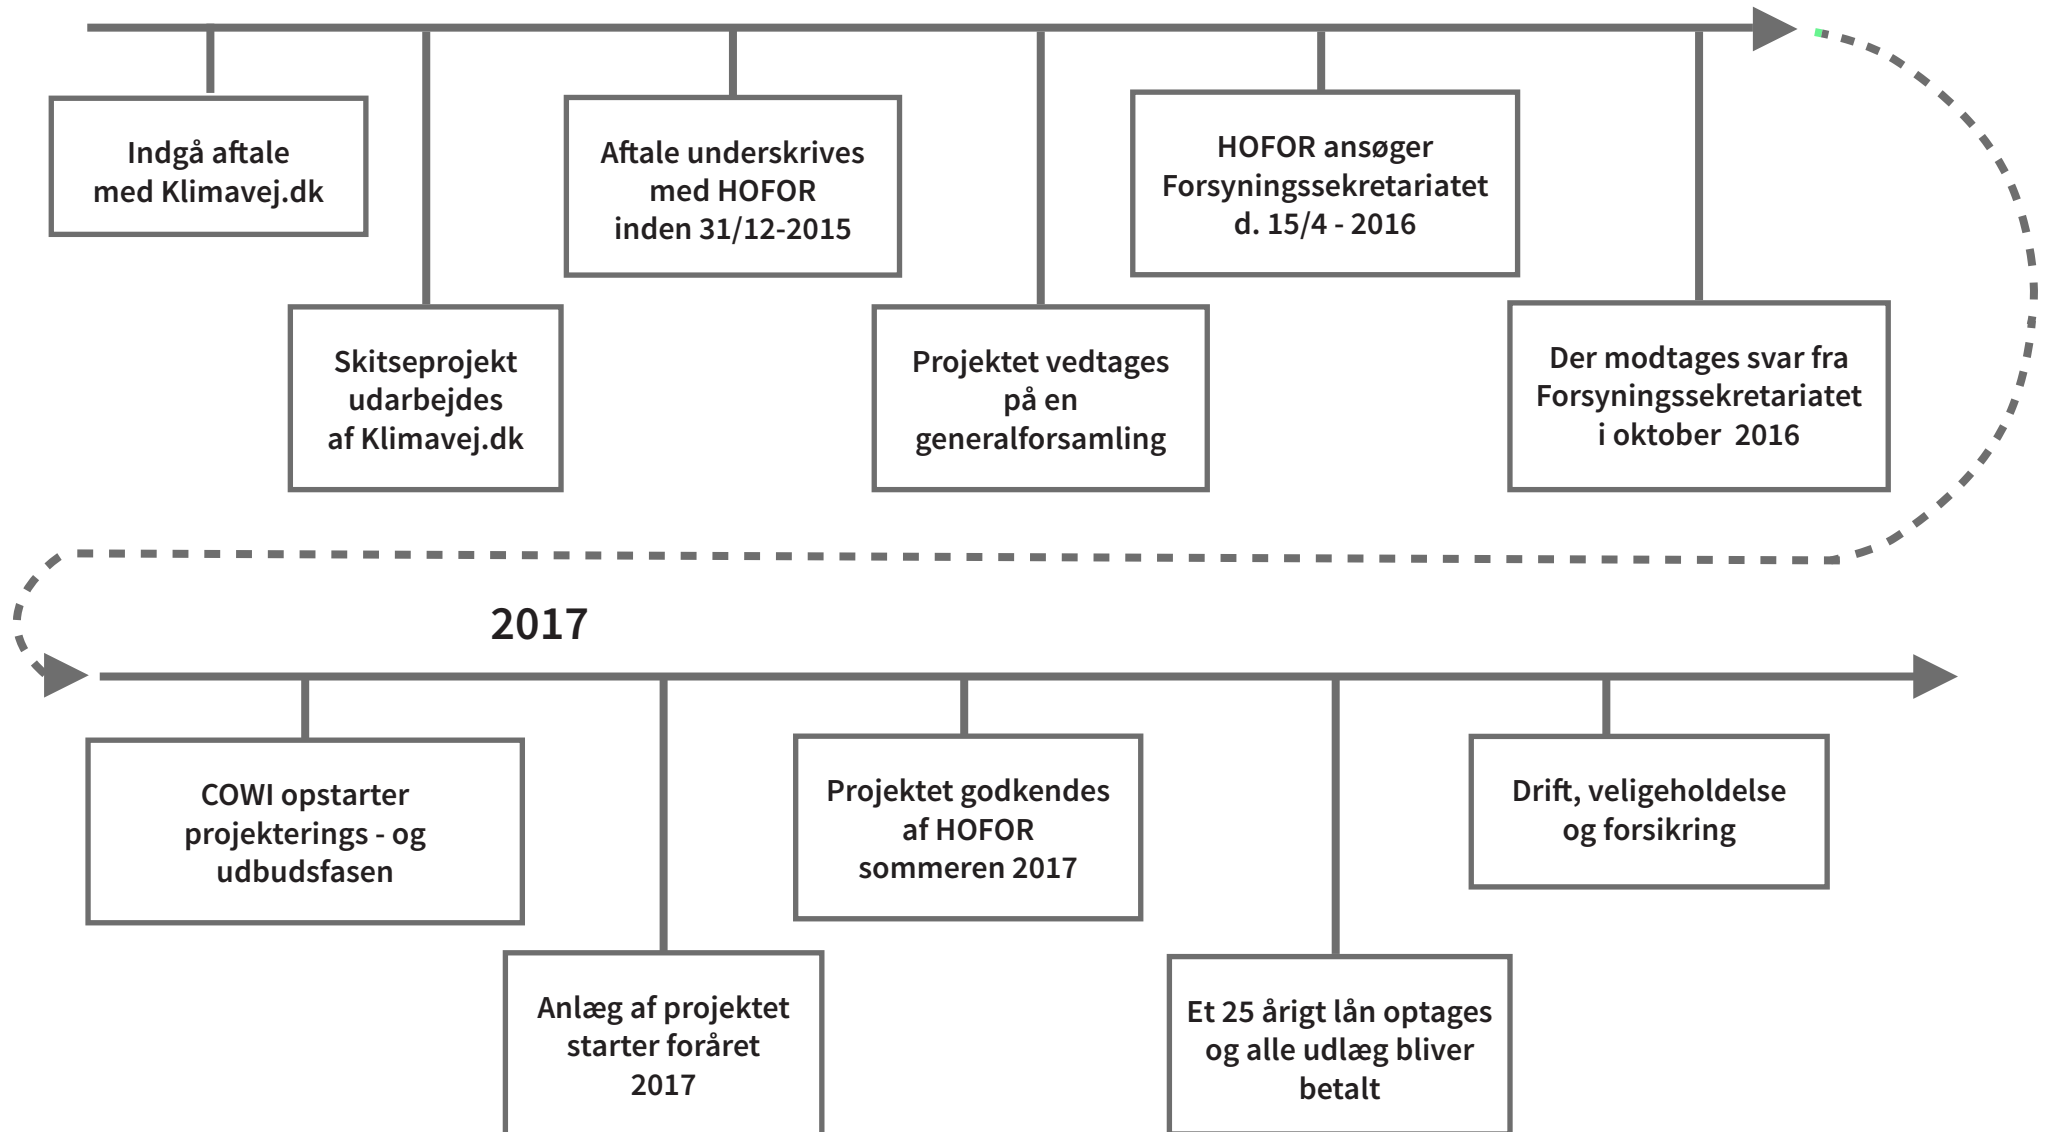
Indgå aftale med Klimavej.dk

Skitseprojekt udarbejdes af Klimavej.dk

Aftale underskrives med HOFOR inden 31/12-2015

Projektet vedtages på en generalforsamling

HOFOR ansøger Forsyningssekretariatet d. 15/4 - 2016

Der modtages svar fra Forsyningssekretariatet i oktober 2016

2017

COWI opstarter projekterings - og udbudsfasen

Anlæg af projektet starter foråret 2017

Projektet godkendes af HOFOR sommeren 2017

Et 25 årigt lån optages og alle udlæg bliver betalt

Drift, veligeholdelse og forsikring